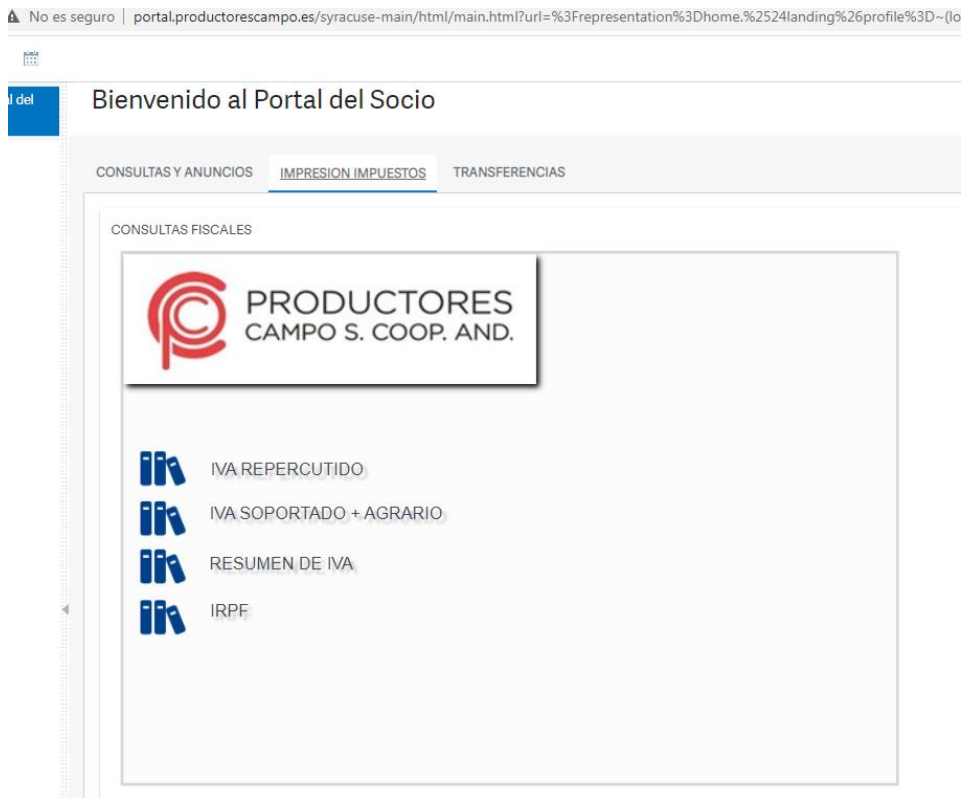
No es seguro | portal.productorescampo.es/syracuse-main/html/main.html?url=%3Frepresentation%3Dhome.%2524landing%26profile%3D~(lo

l del

Bienvenido al Portal del Socio

CONSULTAS Y ANUNCIOS IMPRESION IMPUESTOS TRANSFERENCIAS

CONSULTAS FISCALES

PRODUCTORES
CAMPO S. COOP. AND.

IVA REPERCUTIDO

IVA SOPORTADO + AGRARIO

RESUMEN DE IVA

IRPF